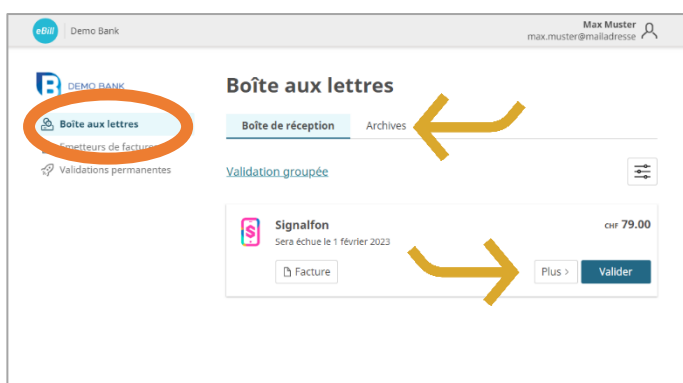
eBill | Demo Bank

Max Muster
max.muster@mailadresse

DEMO BANK

Boîte aux lettres

Émetteurs de factures

Validations permanentes

Boîte aux lettres

Boîte de réception

Archives

Validation groupée

Signalfon

Sera échue le 1 février 2023

CHF 79.00

Facture

Plus >

Valider